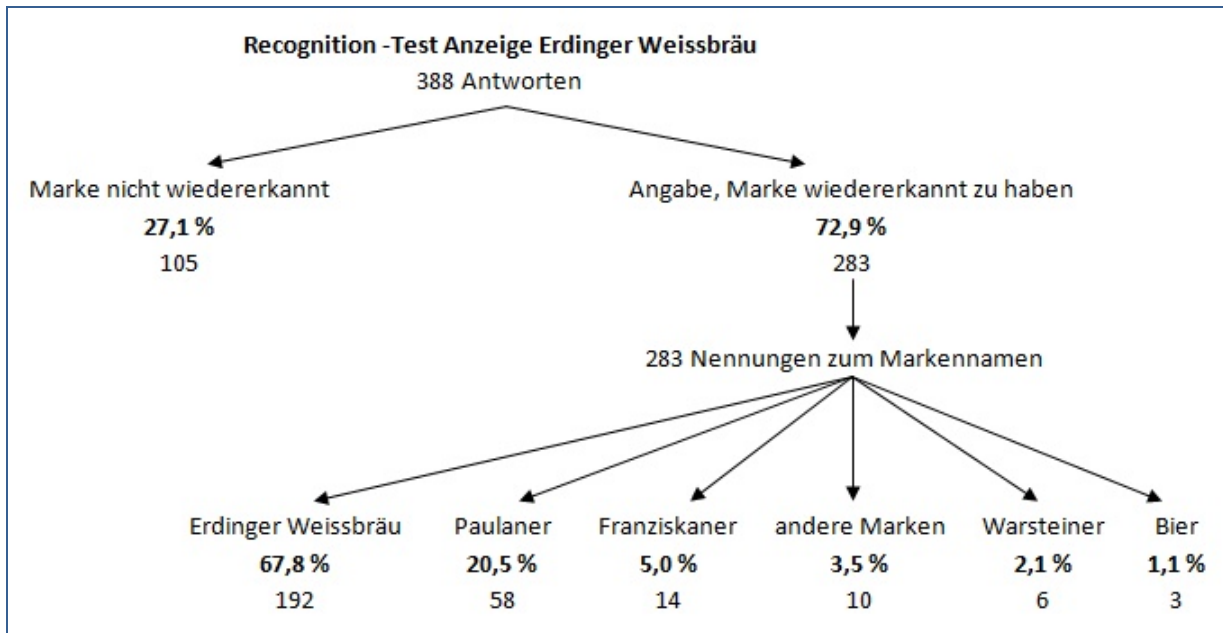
**Recognition -Test Anzeige Erdinger Weissbräu**
388 Antworten

Marke nicht wiedererkannt
**27,1 %**
105

Angabe, Marke wiedererkannt zu haben
**72,9 %**
283

283 Nennungen zum Markennamen

Erdinger Weissbräu
**67,8 %**
192

Paulaner
**20,5 %**
58

Franziskaner
**5,0 %**
14

andere Marken
**3,5 %**
10

Warsteiner
**2,1 %**
6

Bier
**1,1 %**
3